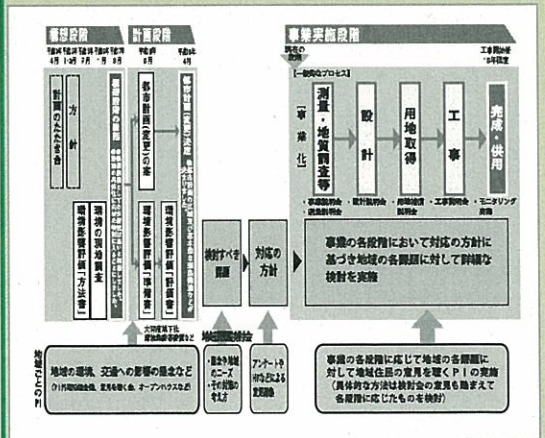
構想段階

計画段階

事業実施段階

平成16年 4月

平成16年 10月

平成17年 7月

平成18年 8月

平成18年 8月

平成20年 4月

調査の開始

工事開始後 10年程度

【一般的なプロセス】

計画のたたき台

方針

都市計画（変更）の案

都市計画（変更）決定

道路の現況調査

環境影響評価「方法書」

環境影響評価「準備書」

環境影響評価「評価書」

事業化

測量・地質調査等

設計

用地取得

工事

完成・供用

・事業説明会 ・現地説明会

・設計説明会

・用地説明会 ・説明会

・工事説明会

・モニタリング 実施

検討すべき課題

対応の方針

事業の各段階において対応の方針に基づき地域の各課題に対して詳細な検討を実施

大阪府第1回 都市計画審議会

地域別意見交換会

地域ごとのPI

地域の環境、交通への影響の最少など
（PI内容の結果など、意見を聞く会、オープンハウスなど）

・個々の地域のニーズ
・その対策の考え方

アンケートや対応などによる意見

事業の各段階に応じて地域の各課題に対して地域住民の意見を聴くＰＩの実施
（具体的な方法は検討会の意見も踏まえて各段階に応じたものを検討）